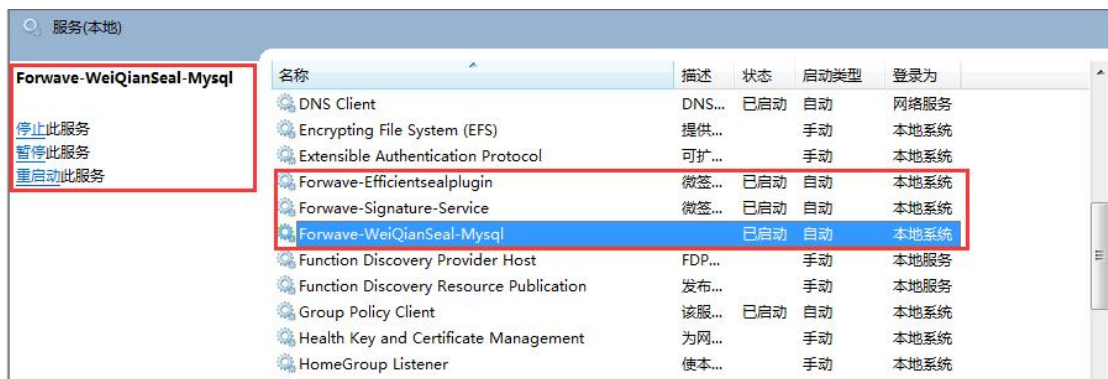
服务(本地)

Forwave-WeiQianSeal-Mysql

停止此服务
暂停此服务
重启动此服务

| 名称 | 描述 | 状态 | 启动类型 | 登录为 |
|---|---|---|---|---|
| DNS Client | DNS... | 已启动 | 自动 | 网络服务 |
| Encrypting File System (EFS) | 提供... | | 手动 | 本地系统 |
| Extensible Authentication Protocol | 可扩... | | 手动 | 本地系统 |
| Forwave-Efficientsealplugin | 微签... | 已启动 | 自动 | 本地系统 |
| Forwave-Signature-Service | 微签... | 已启动 | 自动 | 本地系统 |
| Forwave-WeiQianSeal-Mysql | | 已启动 | 自动 | 本地系统 |
| Function Discovery Provider Host | FDP... | | 手动 | 本地服务 |
| Function Discovery Resource Publication | 发布... | | 手动 | 本地服务 |
| Group Policy Client | 该服... | 已启动 | 自动 | 本地系统 |
| Health Key and Certificate Management | 为网... | | 手动 | 本地系统 |
| HomeGroup Listener | 使本... | | 手动 | 本地系统 |